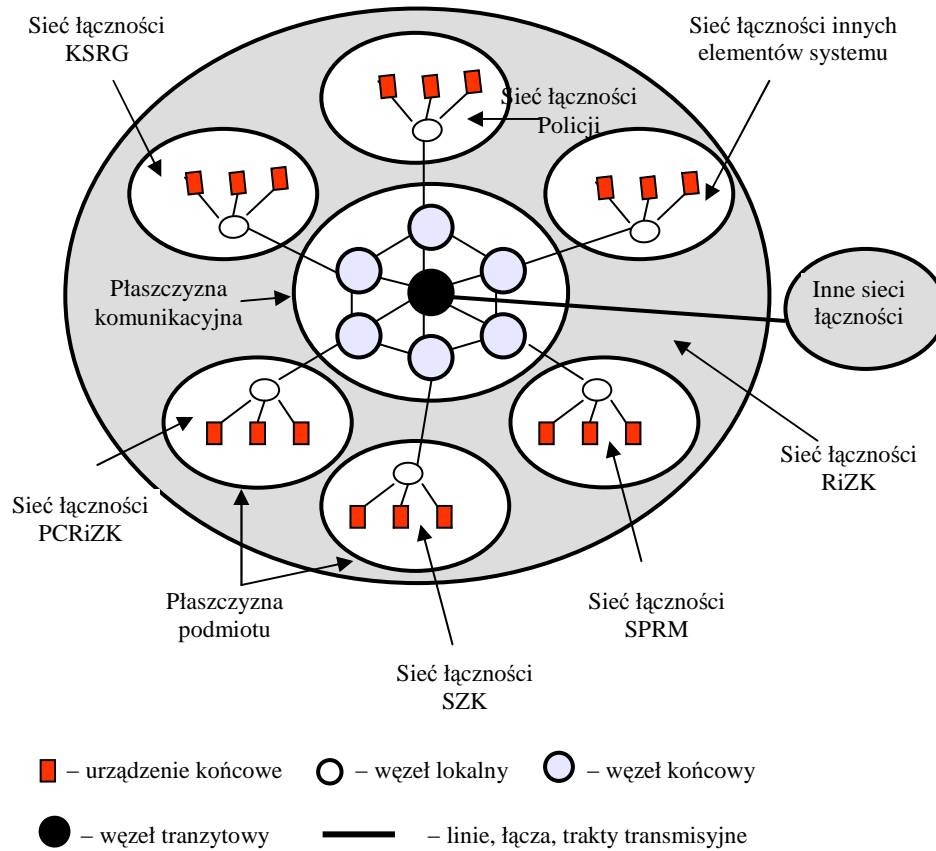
Sieć łączności KSRG

Sieć łączności Policji

Sieć łączności innych elementów systemu

Płaszczyzna komunikacyjna

Inne sieci łączności

Sieć łączności RiZK

Sieć łączności PCRiZK

Płaszczyzna podmiotu

Sieć łączności SZK

Sieć łączności SPRM

– urządzenie końcowe – węzeł lokalny – węzeł końcowy

– węzeł tranzytowy – linie, łącza, trakty transmisyjne